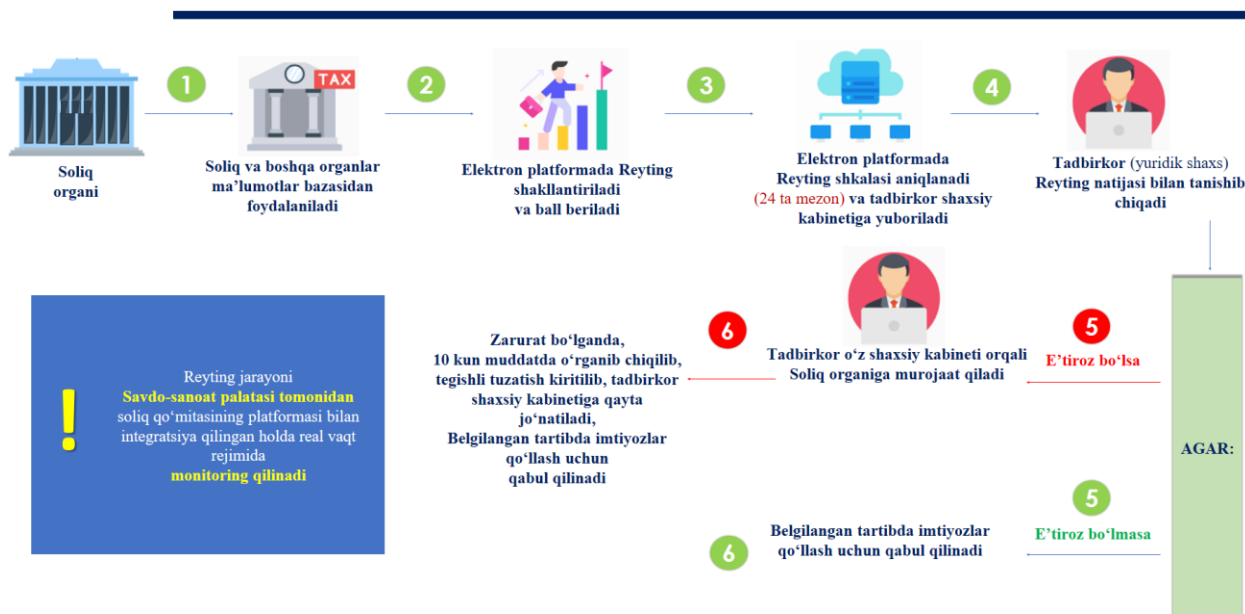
Soliq organi

1

TAX

Soliq va boshqa organlar ma’lumotlar bazasidan foydalaniladi

2

Elektron platformada Reyting shakllantiriladi va ball beriladi

3

Elektron platformada Reyting shkalasi aniqlanadi (24 ta mezon) va tadbirkor shaxsiy kabinetiga yuboriladi

4

Tadbirkor (yuridik shaxs) Reyting natijasi bilan tanishib chiqadi

!

Reyting jarayoni Savdo-sanoat palatasi tomonidan soliq qo‘mitasining platformasi bilan integratsiya qilingan holda real vaqt rejimida monitoring qilinadi

6

Zarurat bo‘lganda, 10 kun muddatda o‘rganib chiqilib, tegishli tuzatish kiritilib, tadbirkor shaxsiy kabinetiga qayta jo‘natiladi, Belgilangan tartibda imtiyozlar qo‘llash uchun qabul qilinadi

Tadbirkor o‘z shaxsiy kabineti orqali Soliq organiga murojaat qiladi

5

E’tiroz bo‘lsa

AGAR:

5

E’tiroz bo‘lmasa

6

Belgilangan tartibda imtiyozlar qo‘llash uchun qabul qilinadi